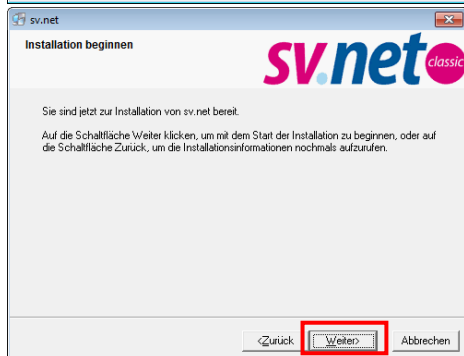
sv.net

Installation beginnen

sv.net classic

Sie sind jetzt zur Installation von sv.net bereit.

Auf die Schaltfläche Weiter klicken, um mit dem Start der Installation zu beginnen, oder auf die Schaltfläche Zurück, um die Installationsinformationen nochmals aufzurufen.

<Zurück Weiter> Abbrechen